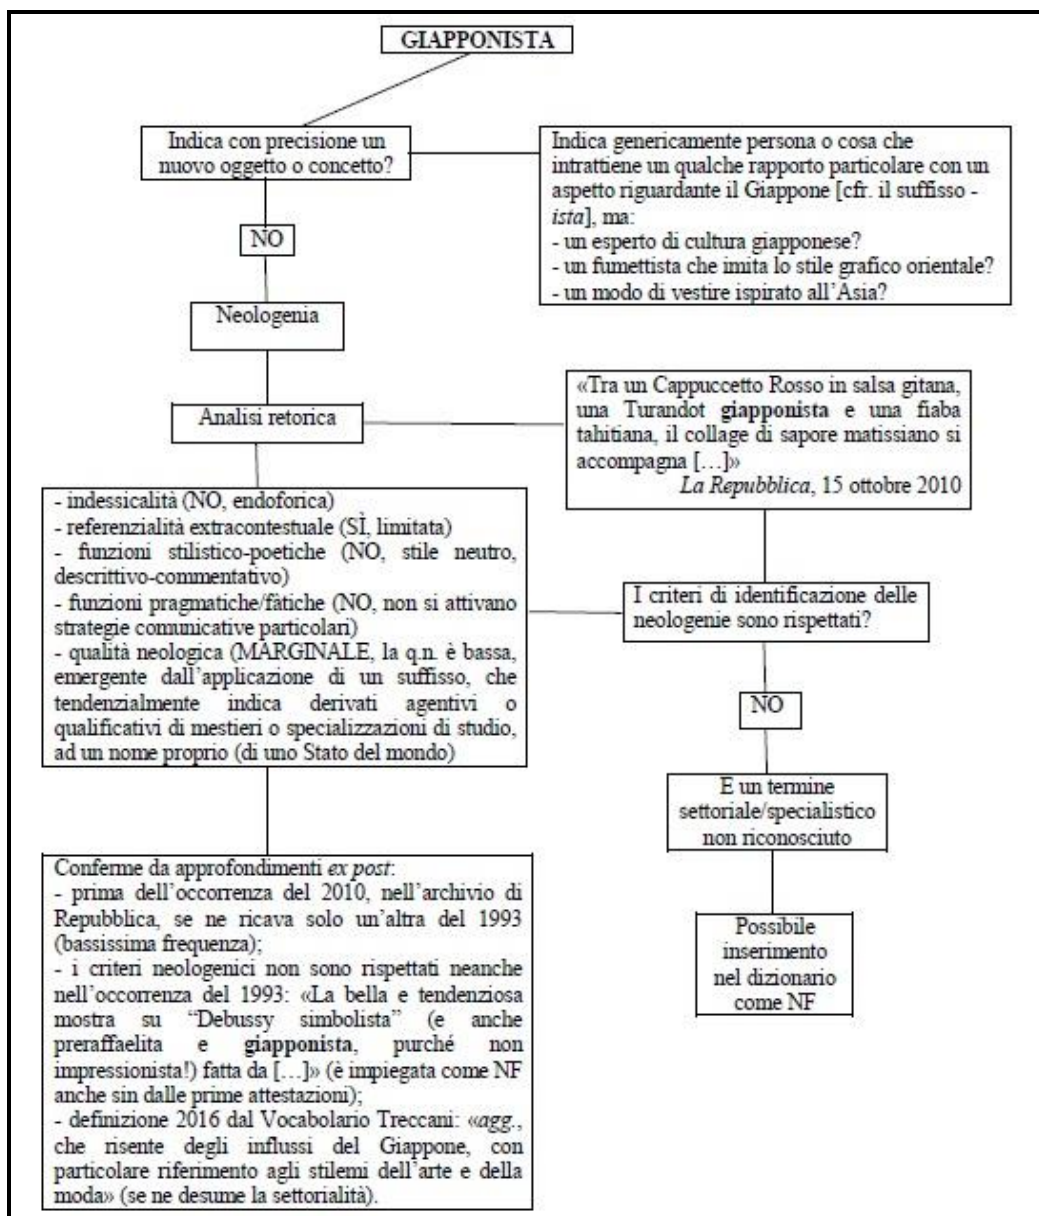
GIAPPONISTA

Indica con precisione un nuovo oggetto o concetto?

Indica genericamente persona o cosa che intrattiene un qualche rapporto particolare con un aspetto riguardante il Giappone [cfr. il suffisso -*ista*], ma:
- un esperto di cultura giapponese?
- un fumettista che imita lo stile grafico orientale?
- un modo di vestire ispirato all'Asia?

NO

Neologenia

Analisi retorica

«Tra un Cappuccetto Rosso in salsa gitana, una Turandot **giapponista** e una fiaba tahitiana, il collage di sapore matissiano si accompagna […]»
*La Repubblica*, 15 ottobre 2010

- indessicalità (NO, endoforica)
- referenzialità extracontestuale (SÌ, limitata)
- funzioni stilistico-poetiche (NO, stile neutro, descrittivo-commentativo)
- funzioni pragmatiche/fàtiche (NO, non si attivano strategie comunicative particolari)
- qualità neologica (MARGINALE, la q.n. è bassa, emergente dall'applicazione di un suffisso, che tendenzialmente indica derivati agentivi o qualificativi di mestieri o specializzazioni di studio, ad un nome proprio (di uno Stato del mondo)

I criteri di identificazione delle neologenie sono rispettati?

NO

È un termine settoriale/specialistico non riconosciuto

Possibile inserimento nel dizionario come NF

Conferme da approfondimenti *ex post*:
- prima dell'occorrenza del 2010, nell'archivio di Repubblica, se ne ricava solo un'altra del 1993 (bassissima frequenza);
- i criteri neologenici non sono rispettati neanche nell'occorrenza del 1993: «La bella e tendenziosa mostra su "Debussy simbolista" (e anche preraffaelita e **giapponista**, purché non impressionista!) fatta da […]» (è impiegata come NF anche sin dalle prime attestazioni);
- definizione 2016 dal Vocabolario Treccani: «*agg.*, che risente degli influssi del Giappone, con particolare riferimento agli stilemi dell'arte e della moda» (se ne desume la settorialità).